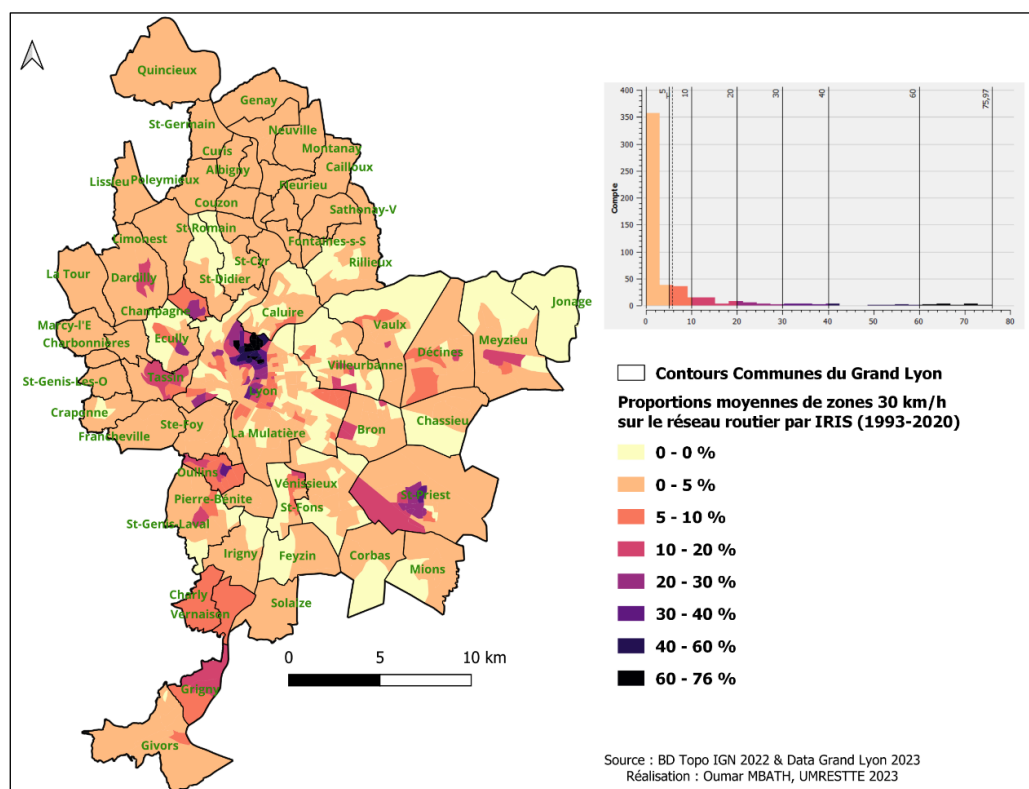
Quincieux
Genay
St-Germain
Neuville
Montanay
Curis
Cailloux
Albigny
Lissieu
Poleymieux
Fleurieu
Couzon
Sathonay-V
St-Romain
Limonest
Fontaines-s-S
St-Cyr
Rillieux
St-Didier
La Tour
Dardilly
Jonage
Champagne
Caluire
Marcy-l'E
Vaulx
Charbonnières
Ecully
Meyzieu
Décines
Villeurbanne
St-Genis-les-O
Tassin
Lyon
Craponne
Chassieu
Ste-Foy
Francheville
Bron
La Mulatière
Oullins
St-Priest
Vénissieux
Pierre-Bénite
St-Fons
St-Genis-Laval
Irigny
Feyzin
Corbas
Mions
Charly
Vernaison
Solaize
Grigny
Givors

0 5 10 km

400
350
300
250
200
150
100
50
0
Compte
0 10 20 30 40 50 60 70 80
5 10 20 30 40 60 75,97

Contours Communes du Grand Lyon
Proportions moyennes de zones 30 km/h sur le réseau routier par IRIS (1993-2020)
0 - 0 %
0 - 5 %
5 - 10 %
10 - 20 %
20 - 30 %
30 - 40 %
40 - 60 %
60 - 76 %

Source : BD Topo IGN 2022 & Data Grand Lyon 2023
Réalisation : Oumar MBATH, UMRESTTE 2023